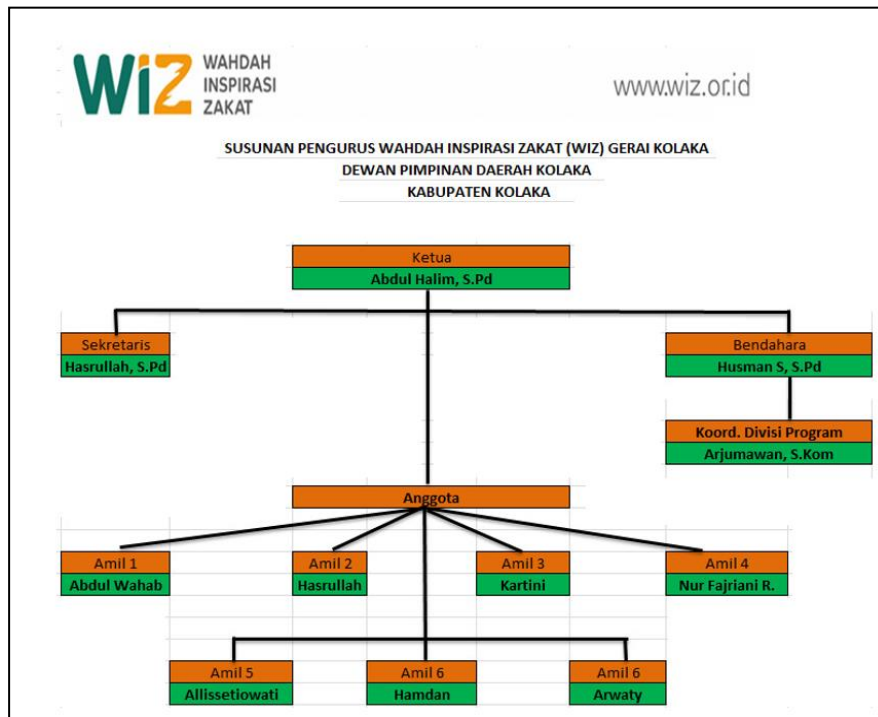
WIZ WAHDAH INSPIRASI ZAKAT

www.wiz.or.id

SUSUNAN PENGURUS WAHDAH INSPIRASI ZAKAT (WIZ) GERAI KOLAKA
DEWAN PIMPINAN DAERAH KOLAKA
KABUPATEN KOLAKA

Ketua
Abdul Halim, S.Pd

Sekretaris
Hasrullah, S.Pd

Bendahara
Husman S, S.Pd

Koord. Divisi Program
Arjumawan, S.Kom

Anggota

Amil 1
Abdul Wahab

Amil 2
Hasrullah

Amil 3
Kartini

Amil 4
Nur Fajriani R.

Amil 5
Allissetiowati

Amil 6
Hamdan

Amil 6
Arwaty